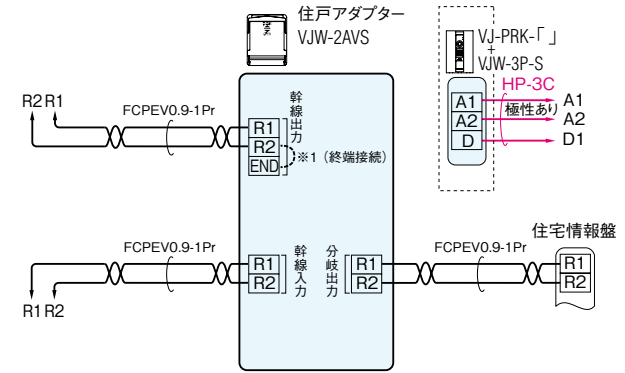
住戸アダプター
VJW-2AVS

VJ-PRK-「 」
+
VJW-3P-S

HP-3C
A1
A2
D
極性あり
A1
A2
D1

R2 R1
FCPEV0.9-1Pr
R1
R2
END
幹線出力
※1（終端接続）

FCPEV0.9-1Pr
R1
R2
幹線入力
R1 R2

分岐出力
R1
R2
FCPEV0.9-1Pr
住宅情報盤
R1
R2